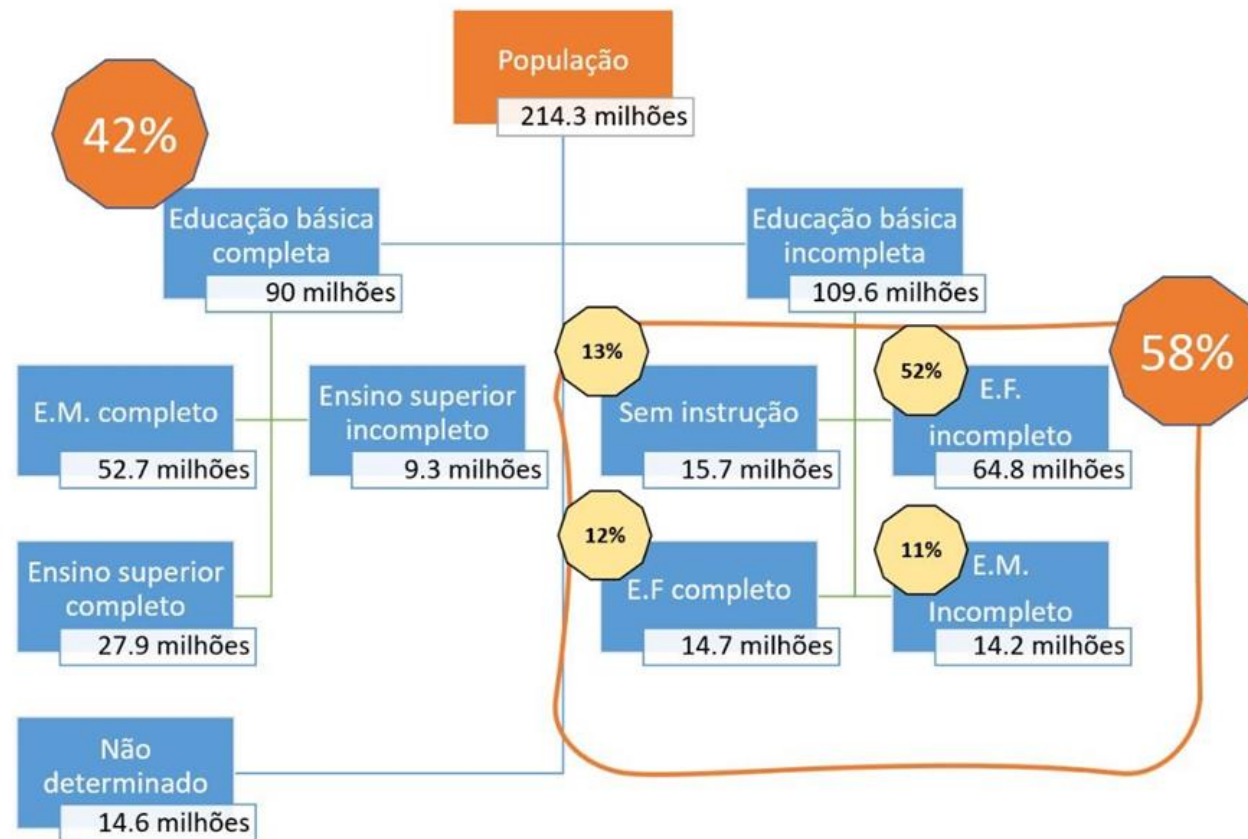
População
214.3 milhões

42%

Educação básica completa
90 milhões

Educação básica incompleta
109.6 milhões

58%

E.M. completo
52.7 milhões

Ensino superior incompleto
9.3 milhões

Ensino superior completo
27.9 milhões

13%
Sem instrução
15.7 milhões

52%
E.F. incompleto
64.8 milhões

12%
E.F completo
14.7 milhões

11%
E.M. Incompleto
14.2 milhões

Não determinado
14.6 milhões